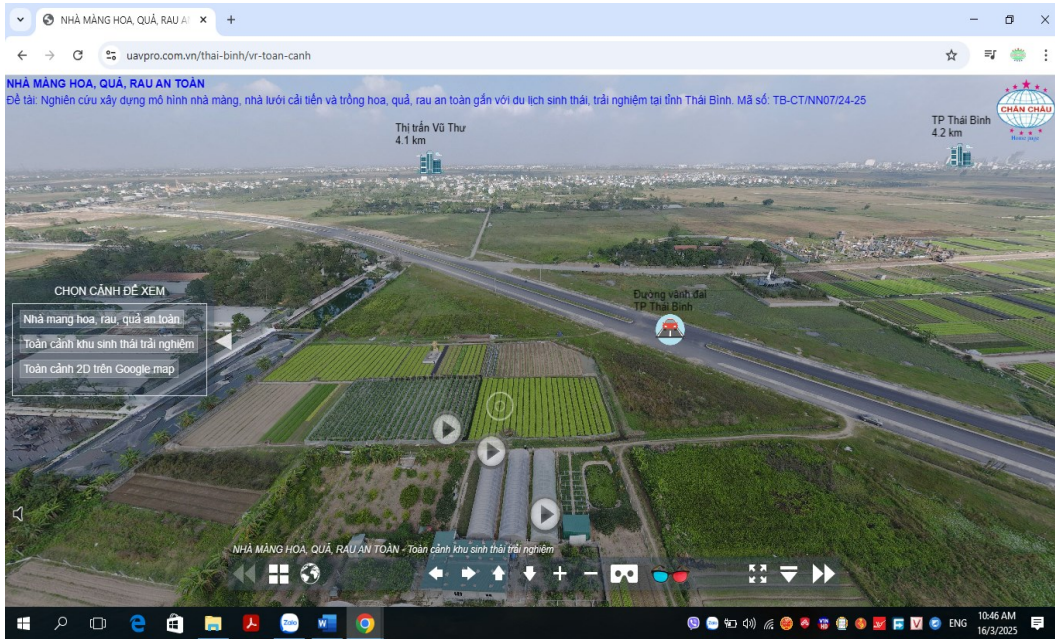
NHÀ MÀNG HOA, QUẢ, RAU A ×

uavpro.com.vn/thai-binh/vr-toan-canh

NHÀ MÀNG HOA, QUẢ, RAU AN TOÀN

Đề tài: Nghiên cứu xây dựng mô hình nhà màng, nhà lưới cải tiến và trồng hoa, quả, rau an toàn gắn với du lịch sinh thái, trải nghiệm tại tỉnh Thái Bình. Mã số: TB-CT/NN07/24-25

CHÂN CHÂU

Thị trấn Vũ Thư
4.1 km

TP Thái Bình
4.2 km

CHỌN CẢNH ĐỂ XEM

Nhà mang hoa, rau, quả an toàn

Toàn cảnh khu sinh thái trải nghiệm

Toàn cảnh 2D trên Google map

Đường vành đai
TP Thái Bình

NHÀ MÀNG HOA, QUẢ, RAU AN TOÀN - Toàn cảnh khu sinh thái trải nghiệm

ENG
10:46 AM
16/3/2025